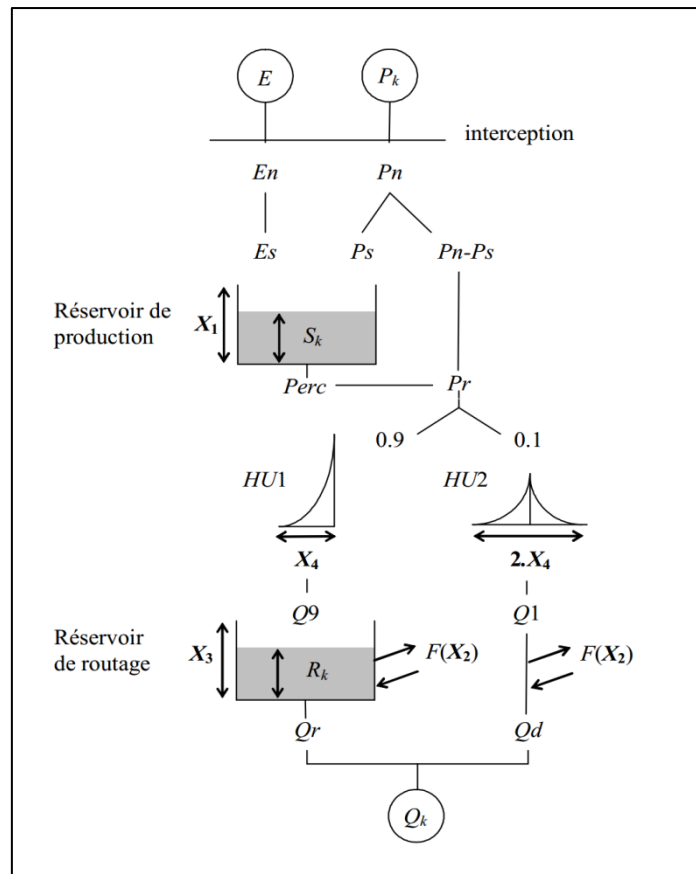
$E$

$P_k$

interception

$En$

$Pn$

$Es$

$Ps$

$Pn$-$Ps$

Réservoir de production

$X_1$

$S_k$

$Perc$

$Pr$

0.9

0.1

$HU1$

$HU2$

$X_4$

2.$X_4$

$Q9$

$Q1$

Réservoir de routage

$X_3$

$R_k$

$F(X_2)$

$F(X_2)$

$Qr$

$Qd$

$Q_k$